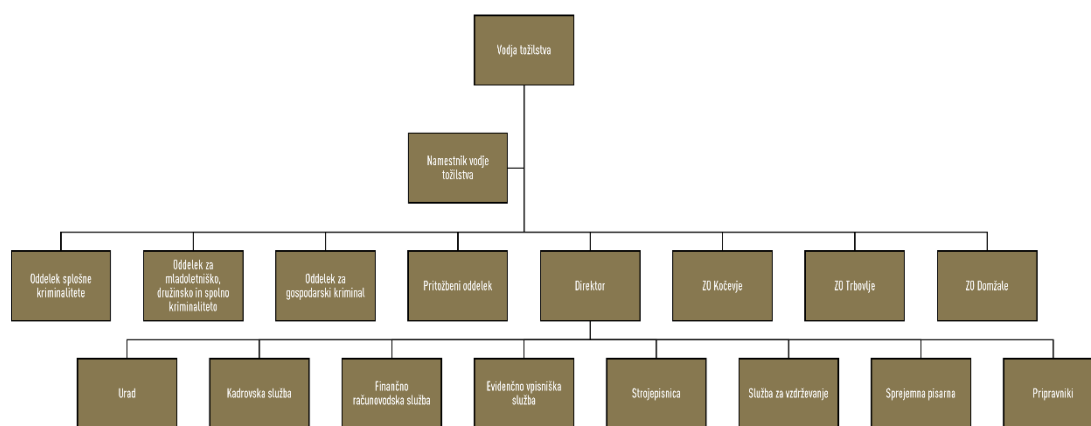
Vodja tožilstva

Namestnik vodje tožilstva

Oddelek splošne kriminalitete

Oddelek za mladoletniško, družinsko in spolno kriminaliteto

Oddelek za gospodarski kriminal

Pritožbeni oddelek

Direktor

ZO Kočevje

ZO Trbovlje

ZO Domžale

Urad

Kadrovska služba

Finančno računovodska služba

Evidenčno vpisniška služba

Strojepisnica

Služba za vzdrževanje

Sprejemna pisarna

Pripravniki